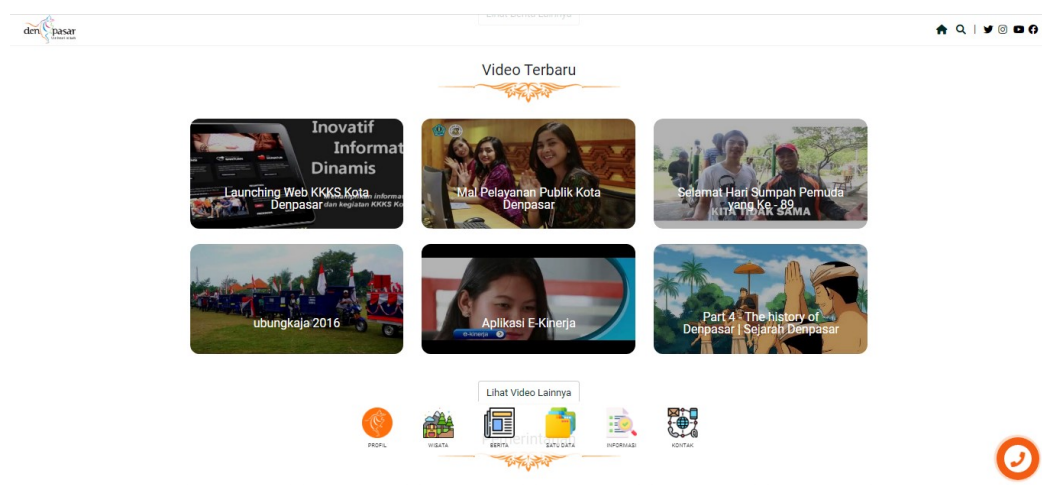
den pasar

Lihat Berita Lainnya

Video Terbaru

Inovatif Informat Dinamis

Launching Web KKKS Kota Denpasar

Mal Pelayanan Publik Kota Denpasar

Selamat Hari Sumpah Pemuda yang Ke - 89

KITA TIDAK SAMA

ubungkaja 2016

Aplikasi E-Kinerja

Part 4 - The history of Denpasar | Sejarah Denpasar

Lihat Video Lainnya

PROFIL

WISATA

BERITA

SATU DATA

INFORMASI

KONTAK